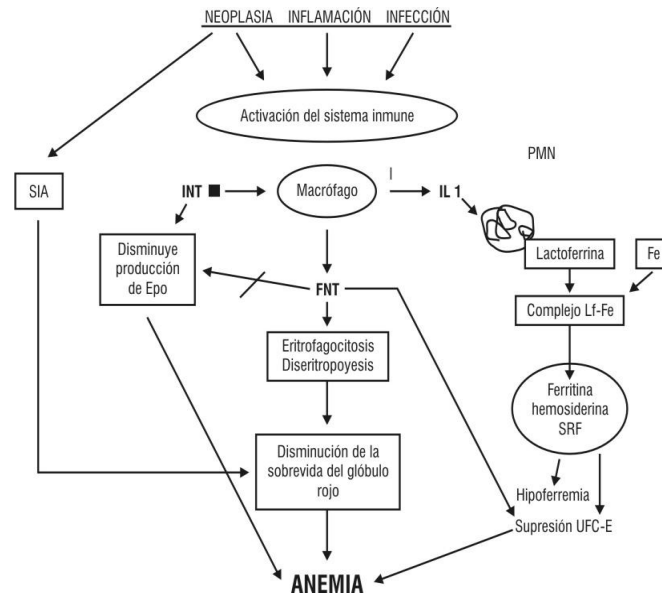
NEOPLASIA INFLAMACIÓN INFECCIÓN

Activación del sistema inmune

PMN

SIA

INT

Macrófago

IL 1

Disminuye producción de Epo

FNT

Lactoferrina

Fe

Complejo Lf-Fe

Eritrofagocitosis Diseritropoyesis

Ferritina hemosiderina SRF

Disminución de la sobrevida del glóbulo rojo

Hipoferremia

Supresión UFC-E

ANEMIA